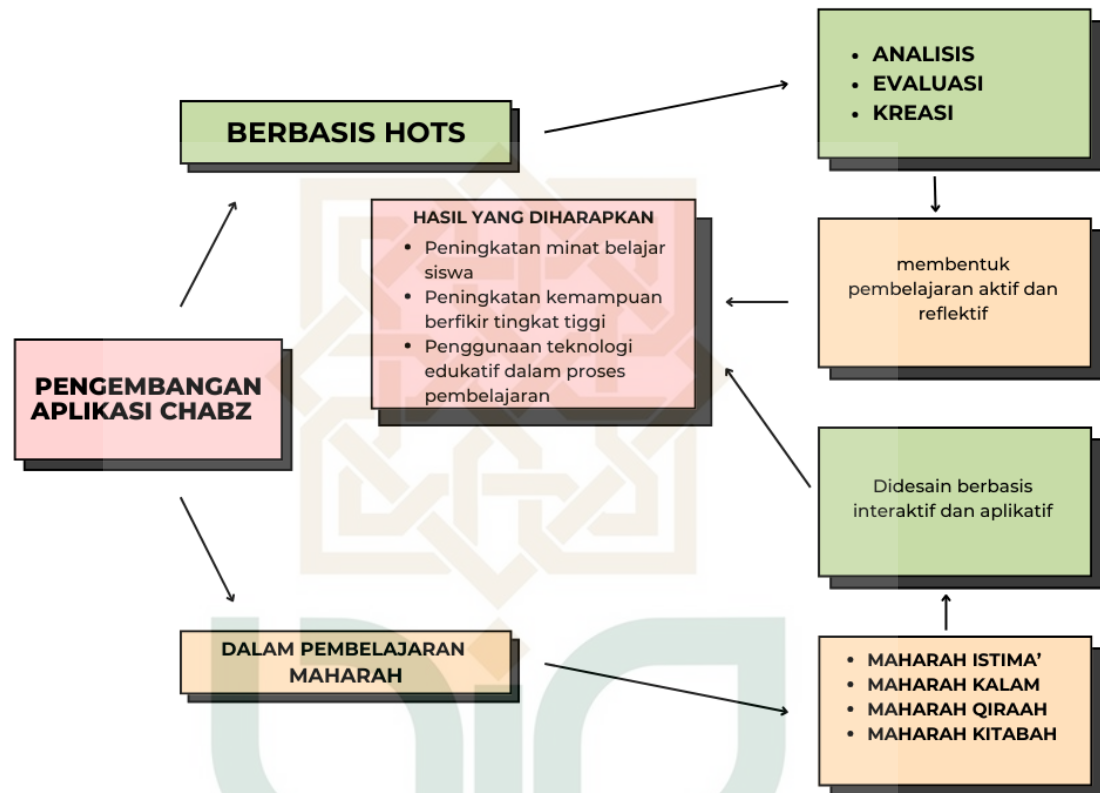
BERBASIS HOTS

• ANALISIS
• EVALUASI
• KREASI

HASIL YANG DIHARAPKAN
• Peningkatan minat belajar siswa
• Peningkatan kemampuan berfikir tingkat tiggi
• Penggunaan teknologi edukatif dalam proses pembelajaran

membentuk pembelajaran aktif dan reflektif

PENGEMBANGAN APLIKASI CHABZ

Didesain berbasis interaktif dan aplikatif

DALAM PEMBELAJARAN MAHARAH

• MAHARAH ISTIMA'
• MAHARAH KALAM
• MAHARAH QIRAAH
• MAHARAH KITABAH